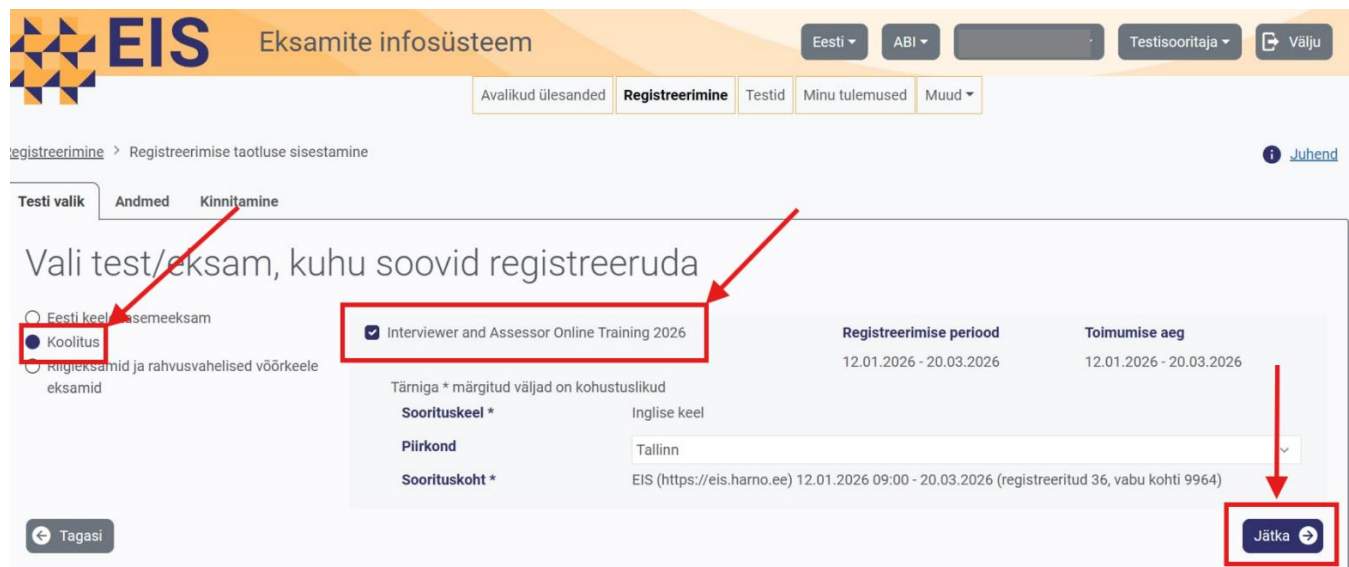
EIS Eksamite infosüsteem

Eesti ▾ ABI ▾ Testisooritaja ▾ Välju

Avalikud ülesanded | Registreerimine | Testid | Minu tulemused | Muud ▾

egistreerimine > Registreerimise taotluse sisestamine

Juhend

Testi valik | Andmed | Kinnitamine

Vali test/eksam, kuhu soovid registreeruda

Eesti keele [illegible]semeeksam
Koolitus
Riigieksamid ja rahvusvahelised võõrkeele eksamid

Interviewer and Assessor Online Training 2026

| Registreerimise periood | Toimumise aeg |
|---|---|
| 12.01.2026 - 20.03.2026 | 12.01.2026 - 20.03.2026 |

Tärniga * märgitud väljad on kohustuslikud

Sooritusk​eel * Inglise keel
Piirkond Tallinn
Soorituskoht * EIS (https://eis.harno.ee) 12.01.2026 09:00 - 20.03.2026 (registreeritud 36, vabu kohti 9964)

Tagasi

Jätka